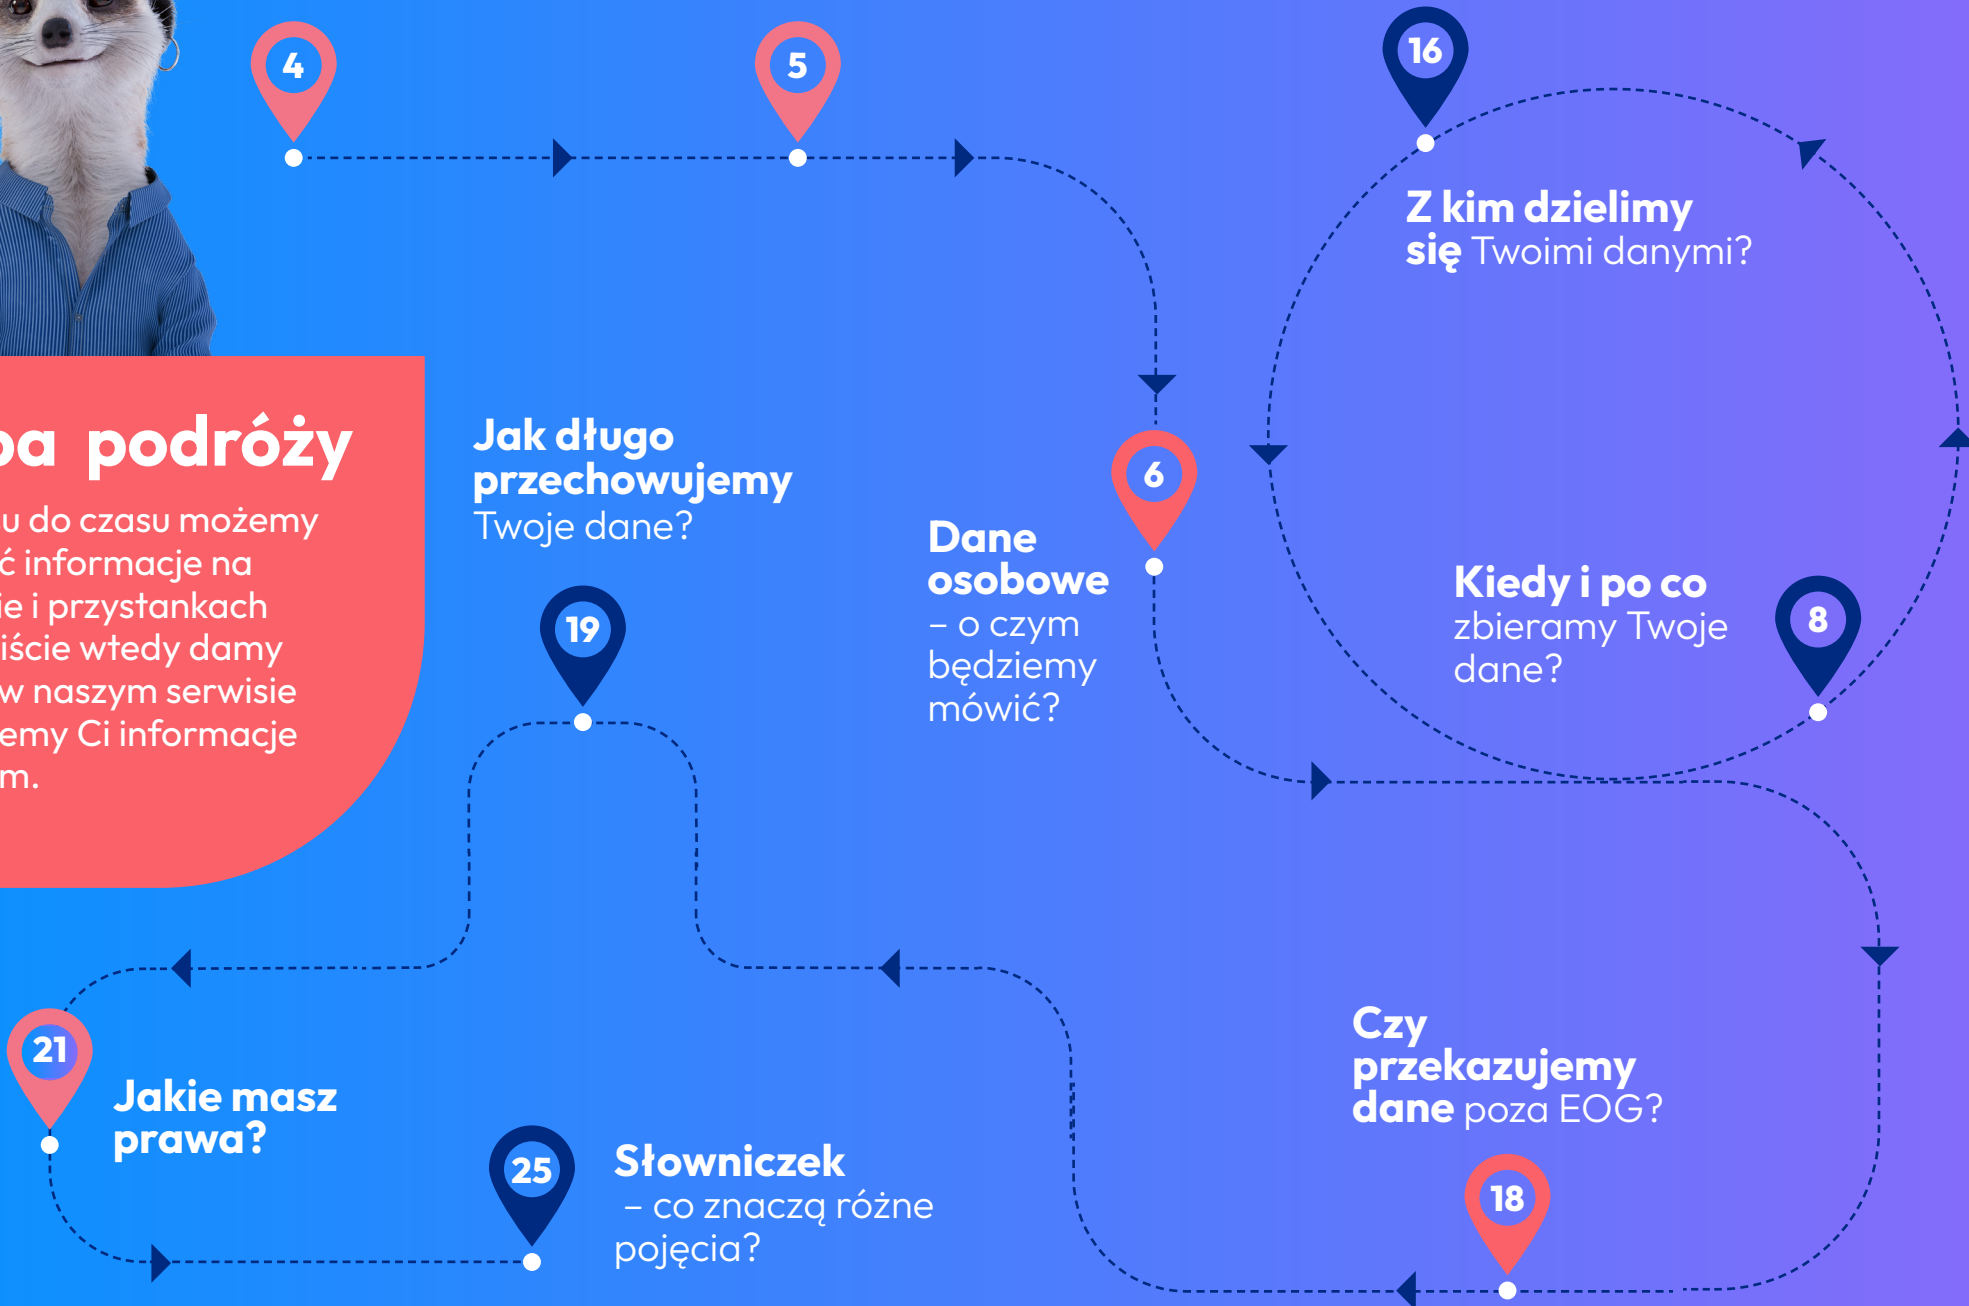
4

5

16

Z kim dzielimy się Twoimi danymi?

pa podróży

u do czasu możemy ć informacje na ie i przystankach iście wtedy damy w naszym serwisie emy Ci informacje m.

Jak długo przechowujemy Twoje dane?

6

Dane osobowe – o czym będziemy mówić?

Kiedy i po co zbieramy Twoje dane?

8

19

Czy przekazujemy dane poza EOG?

21

Jakie masz prawa?

25

Słowniczek – co znaczą różne pojęcia?

18